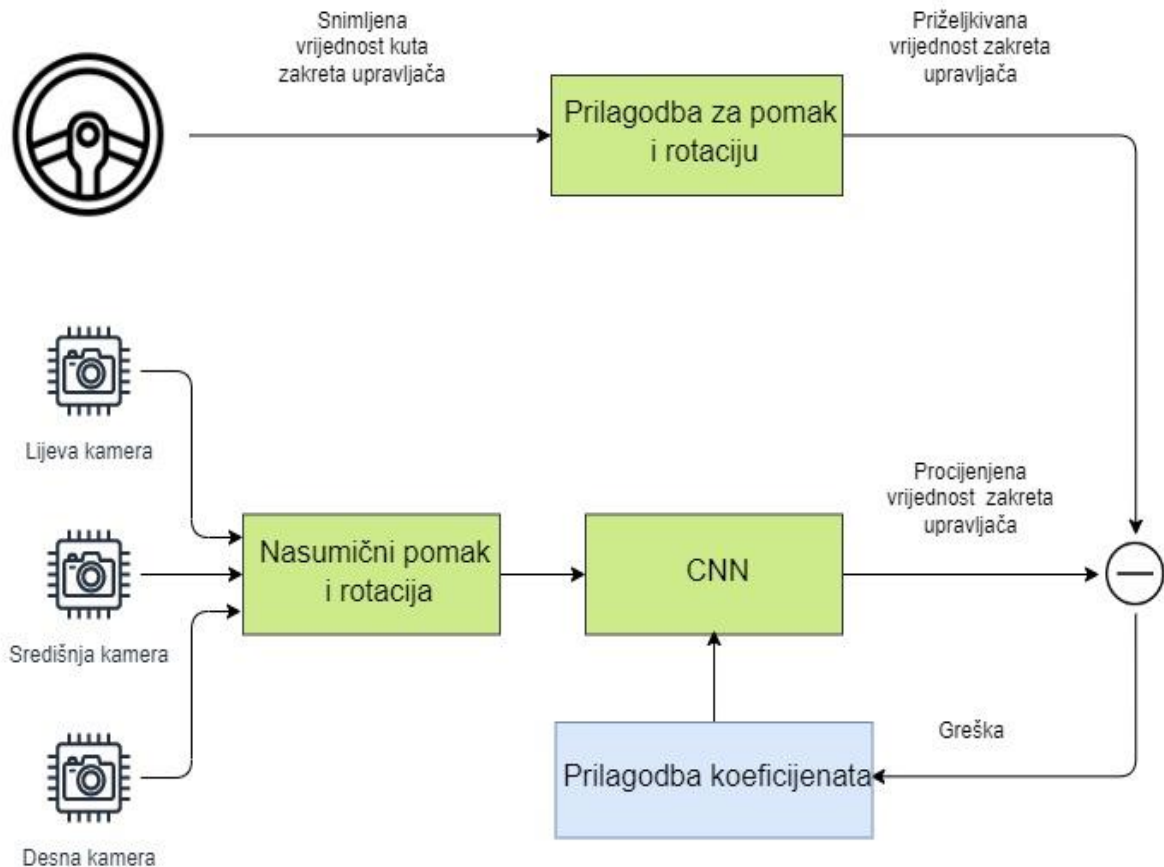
Snimljena vrijednost kuta zakreta upravljača

Prilagodba za pomak i rotaciju

Priželjkivana vrijednost zakreta upravljača

Lijeva kamera

Središnja kamera

Desna kamera

Nasumični pomak i rotacija

CNN

Procijenjena vrijednost zakreta upravljača

Greška

Prilagodba koeficijenata